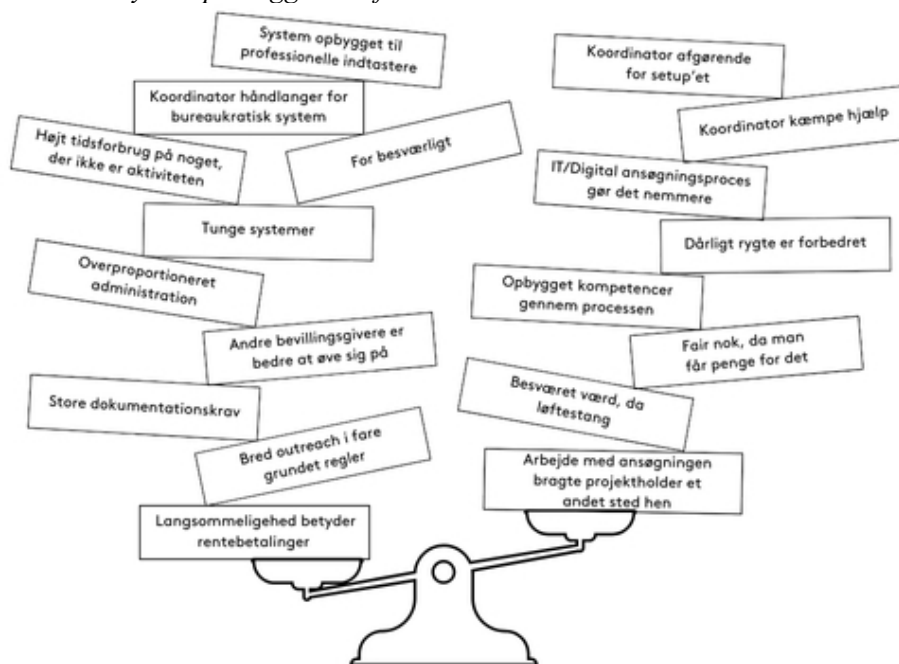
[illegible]

System opbygget til professionelle indtastere

Koordinator håndlanger for bureaukratisk system

Højt tidsforbrug på noget, der ikke er aktiviteten

For besværligt

Tunge systemer

Overproportioneret administration

Andre bevillingsgivere er bedre at øve sig på

Store dokumentationskrav

Bred outreach i fare grundet regler

Langsommelighed betyder rentebetalinger

Koordinator afgørende for setup'et

Koordinator kæmpe hjælp

IT/Digital ansøgningsproces gør det nemmere

Dårligt rygte er forbedret

Opbygget kompetencer gennem processen

Fair nok, da man får penge for det

Besværet værd, da løftestang

Arbejde med ansøgningen bragte projektholder et andet sted hen